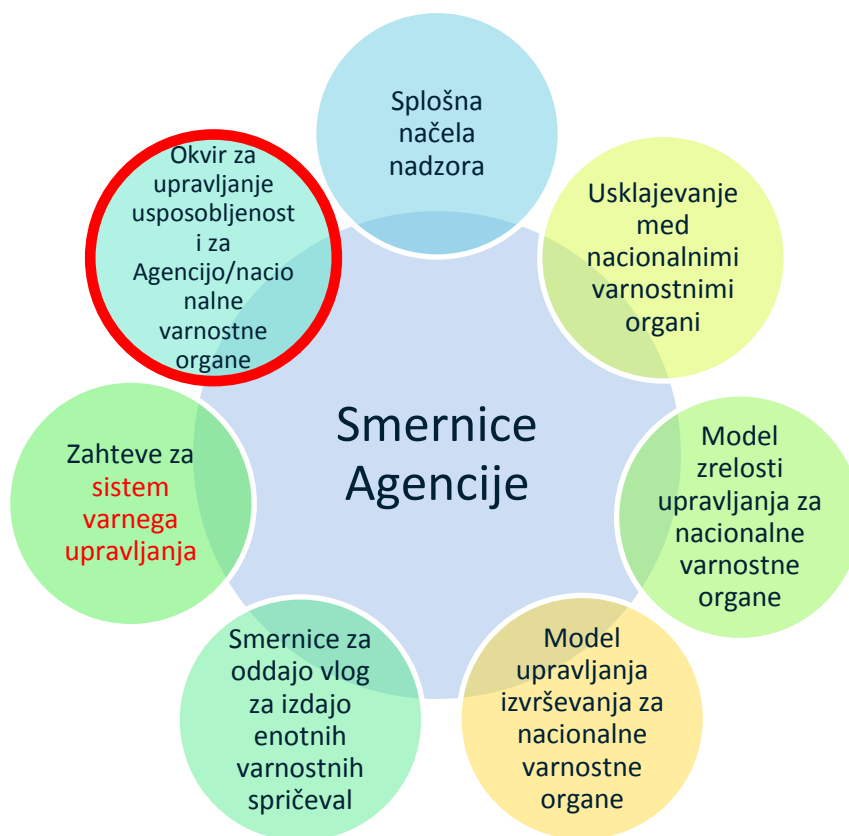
Splošna načela nadzora

Usklajevanje med nacionalnimi varnostnimi organi

Model zrelosti upravljanja za nacionalne varnostne organe

Model upravljanja izvrševanja za nacionalne varnostne organe

Smernice za oddajo vlog za izdajo enotnih varnostnih spričeval

Zahteve za sistem varnega upravljanja

Okvir za upravljanje usposobljenost i za Agencijo/nacionalne varnostne organe

Smernice Agencije